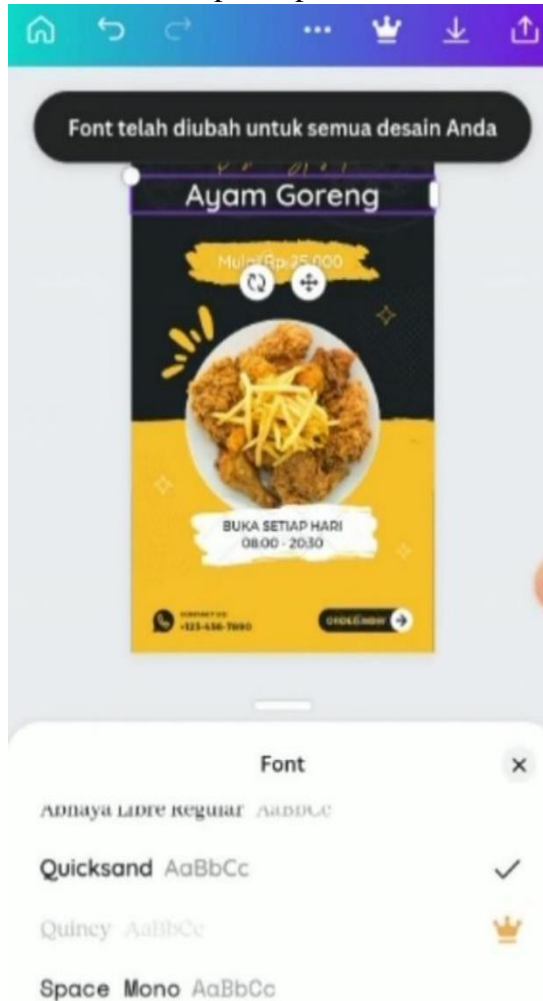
Font telah diubah untuk semua desain Anda

Ayam Goreng

Mulai Rp 35.000

BUKA SETIAP HARI
08.00 - 20.30

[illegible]
+123-456-7890

ORDER NOW

Font

Abhaya Libre Regular AaBbCc

Quicksand AaBbCc

Quincy AaBbCc

Space Mono AaBbCc